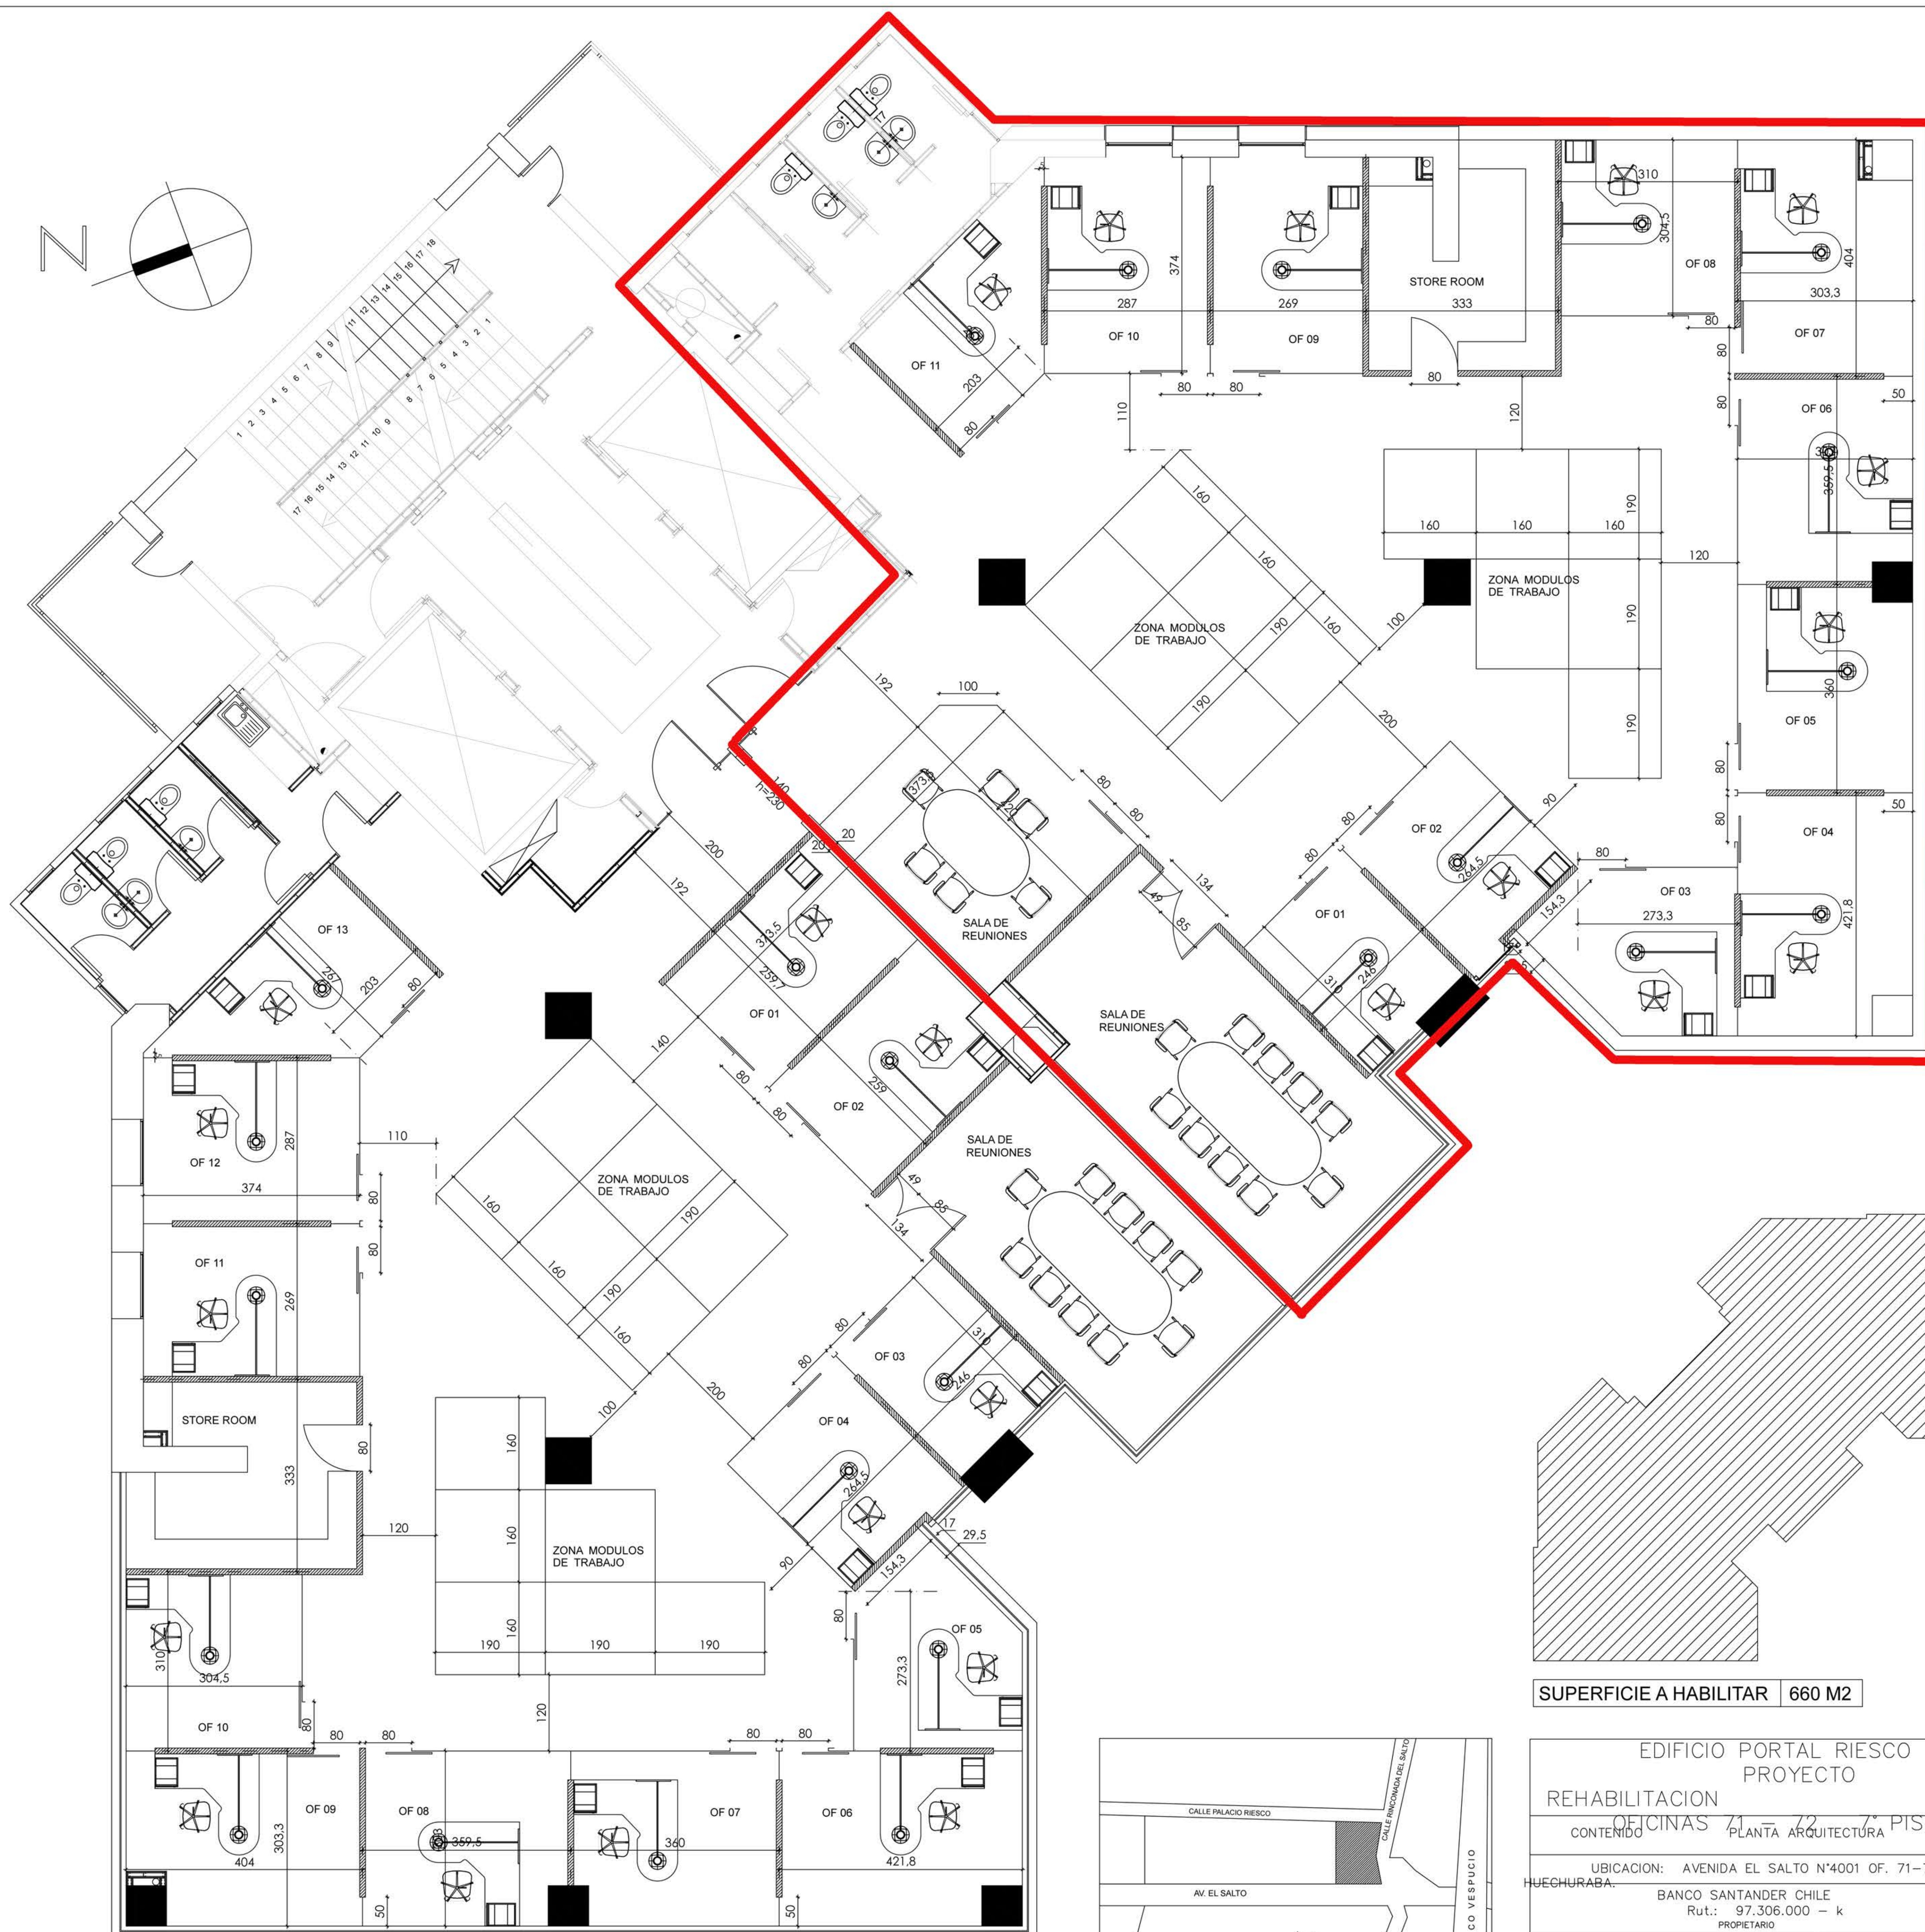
N

1 2 3 4 5 6 7 8 9 10 11 12 13 14 15 16 17 18
9 8 7 6 5 4 3 2 1
17 16 15 14 13 12 11 10 9

OF 11
203
80
287
374
OF 10
80 80
110
269
OF 09
STORE ROOM
333
80
120
310
304,5
OF 08
80
404
303,3
OF 07
80
80
OF 06
50
359,5
160 160 160
190
120
ZONA MODULOS DE TRABAJO
190
190
ZONA MODULOS DE TRABAJO
160
160
190
160
190
100
200
360
OF 05
80
80
OF 04
50
421,8
192
100
373,5
SALA DE REUNIONES
80
80
h=230
140
20
200
192
373,5
259,7
OF 01
80
80
OF 02
259
134
49
85
SALA DE REUNIONES
80 80
OF 02
264,5
OF 01
90
154,3
80
OF 03
273,3
246
OF 13
267
203
80
OF 12
287
374
110
80
80
OF 11
269
ZONA MODULOS DE TRABAJO
160
160
190
190
160
140
SALA DE REUNIONES
49
85
134
80
80
OF 03
246
200
100
OF 04
264,5
STORE ROOM
333
80
160
160
ZONA MODULOS DE TRABAJO
120
190
160
190 190 190
90
154,3
17
29,5
80
OF 05
273,3
310
304,5
OF 10
80
80 80
120
80 80
OF 09
OF 08
OF 07
OF 06
404
303,3
359,5
360
421,8
50
50

SUPERFICIE A HABILITAR | 660 M2

CALLE PALACIO RIESCO
CALLE RINCONADA DEL SALTO
AV. EL SALTO
CO VESPUCIO

EDIFICIO PORTAL RIESCO
PROYECTO
REHABILITACION
OFICINAS 71 – 72 – 7° PIS
CONTENIDO PLANTA ARQUITECTURA
UBICACION: AVENIDA EL SALTO N°4001 OF. 71–
HUECHURABA.
BANCO SANTANDER CHILE
Rut.: 97.306.000 – k
PROPIETARIO